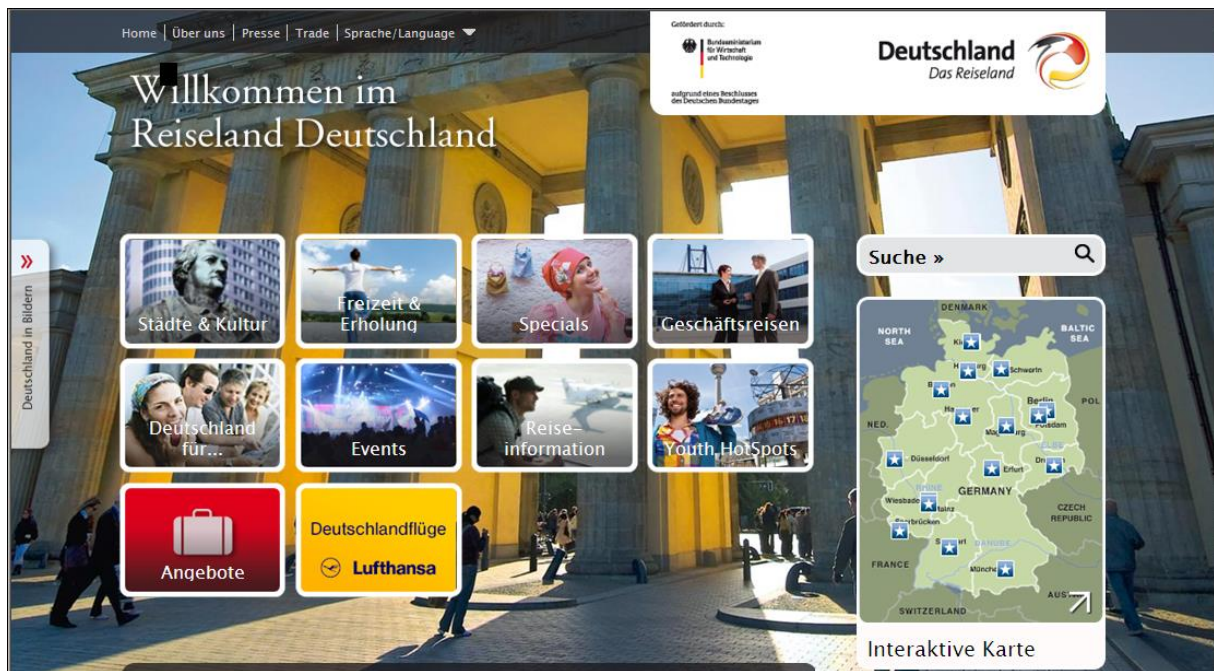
Home | Über uns | Presse | Trade | Sprache/Language

Gefördert durch:
Bundesministerium für Wirtschaft und Technologie
aufgrund eines Beschlusses des Deutschen Bundestages

Deutschland
Das Reiseland

Willkommen im Reiseland Deutschland

»
Deutschland in Bildern

Städte & Kultur
Freizeit & Erholung
Specials
Geschäftsreisen
Deutschland für...
Events
Reise-information
Youth HotSpots
Angebote
Deutschlandflüge
Lufthansa

Suche »

DENMARK
NORTH SEA
BALTIC SEA
Kiel
Hamburg
Schwerin
Bremen
Hannover
Berlin
Potsdam
Magdeburg
POL
NED.
Düsseldorf
Erfurt
Dresden
ELBE
GERMANY
RHINE
Wiesbaden
Mainz
Saarbrücken
CZECH REPUBLIC
Stuttgart
DANUBE
FRANCE
München
AUS
SWITZERLAND

Interaktive Karte